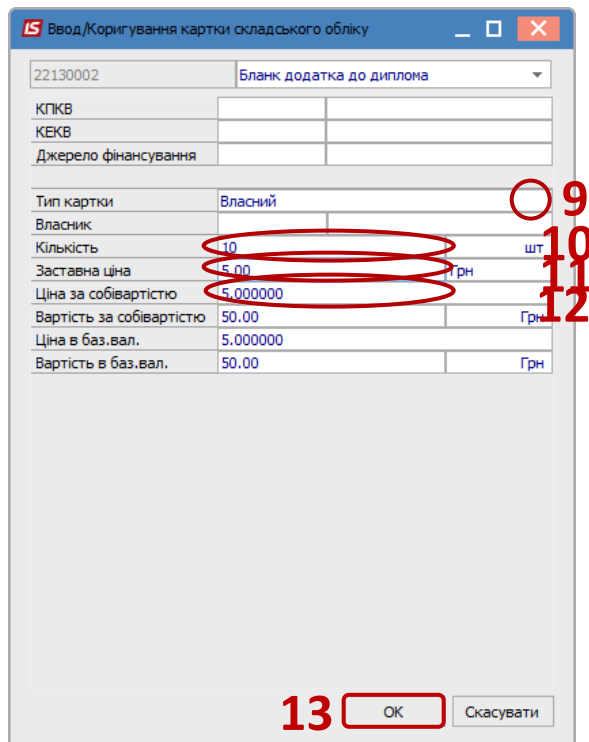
IS Ввод/Коригування картки складського обліку

22130002 | Бланк додатка до диплома

КПКВ
КЕКВ
Джерело фінансування

| Тип картки | Власний | |
|---|---|---|
| Власник | | |
| Кількість | 10 | шт |
| Заставна ціна | 5.00 | Грн |
| Ціна за собівартістю | 5.000000 | |
| Вартість за собівартістю | 50.00 | Грн |
| Ціна в баз.вал. | 5.000000 | |
| Вартість в баз.вал. | 50.00 | Грн |

9
10
11
12
13

ОК
Скасувати